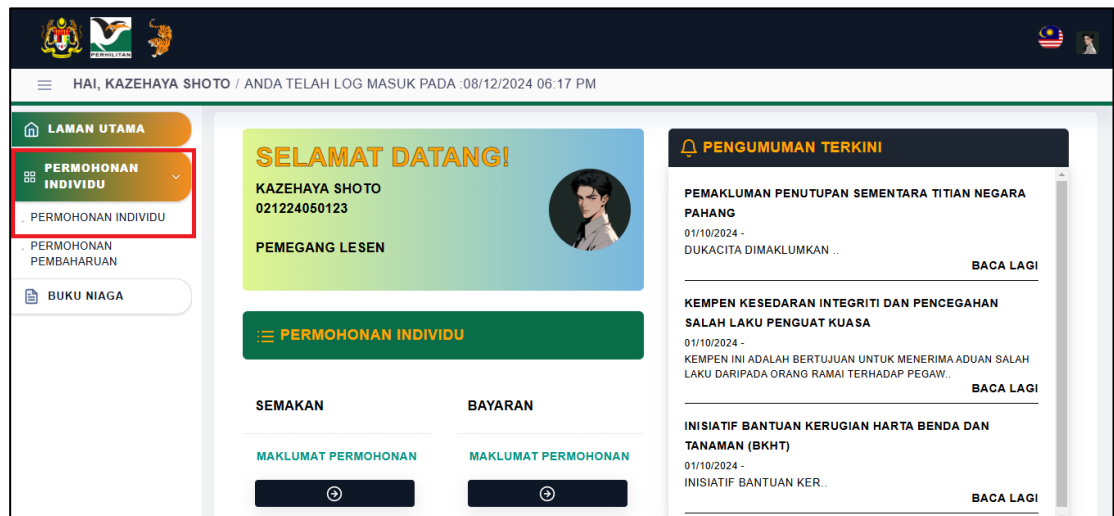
PERHILITAN

HAI, KAZEHAYA SHOTO / ANDA TELAH LOG MASUK PADA :08/12/2024 06:17 PM

LAMAN UTAMA

PERMOHONAN INDIVIDU

PERMOHONAN INDIVIDU

PERMOHONAN PEMBAHARUAN

BUKU NIAGA

SELAMAT DATANG!

KAZEHAYA SHOTO
021224050123

PEMEGANG LESEN

PERMOHONAN INDIVIDU

SEMAKAN

MAKLUMAT PERMOHONAN

BAYARAN

MAKLUMAT PERMOHONAN

PENGUMUMAN TERKINI

PEMAKLUMAN PENUTUPAN SEMENTARA TITIAN NEGARA PAHANG
01/10/2024 -
DUKACITA DIMAKLUMKAN ..
BACA LAGI

KEMPEN KESEDARAN INTEGRITI DAN PENCEGAHAN SALAH LAKU PENGUAT KUASA
01/10/2024 -
KEMPEN INI ADALAH BERTUJUAN UNTUK MENERIMA ADUAN SALAH LAKU DARIPADA ORANG RAMAI TERHADAP PEGAW..
BACA LAGI

INISIATIF BANTUAN KERUGIAN HARTA BENDA DAN TANAMAN (BKHT)
01/10/2024 -
INISIATIF BANTUAN KER..
BACA LAGI